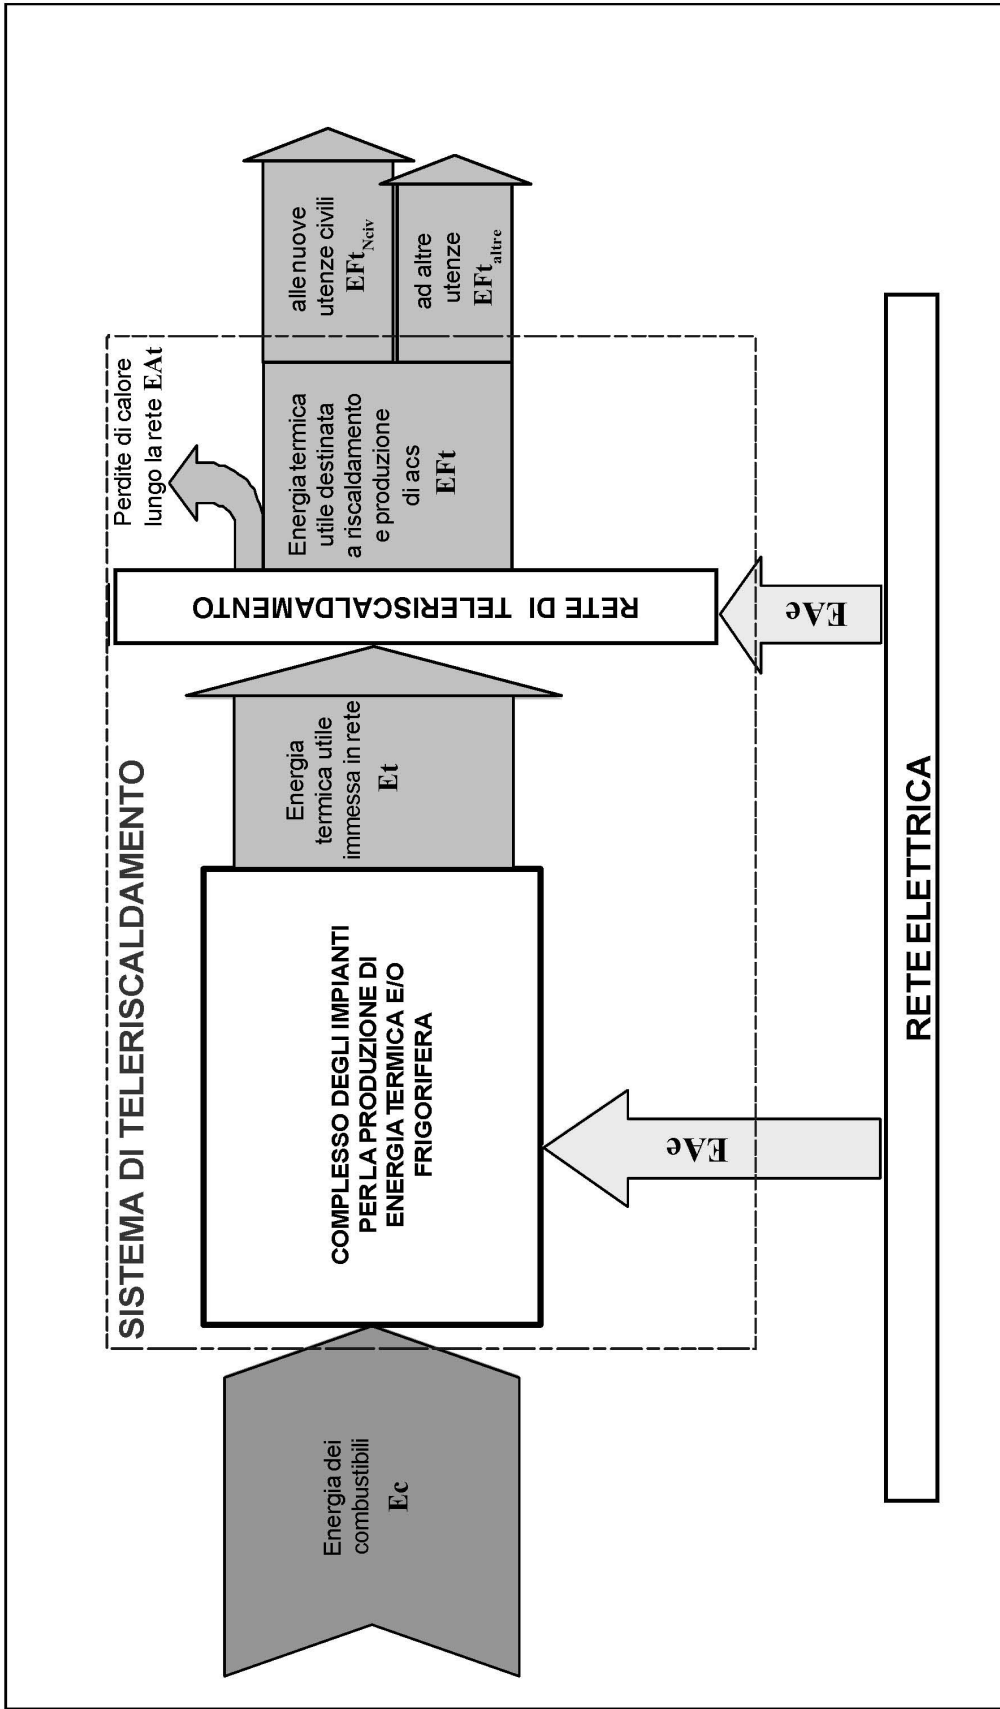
SISTEMA DI TELERISCALDAMENTO

Energia dei combustibili
Ec

COMPLESSO DEGLI IMPIANTI PER LA PRODUZIONE DI ENERGIA TERMICA E/O FRIGORIFERA

EAe

Energia termica utile immessa in rete
Et

RETE DI TELERISCALDAMENTO

EAe

Perdite di calore lungo la rete EAt

Energia termica utile destinata a riscaldamento e produzione di acs
EFt

alle nuove utenze civili
$EFt_{Nciv}$

ad altre utenze
$EFt_{altre}$

RETE ELETTRICA